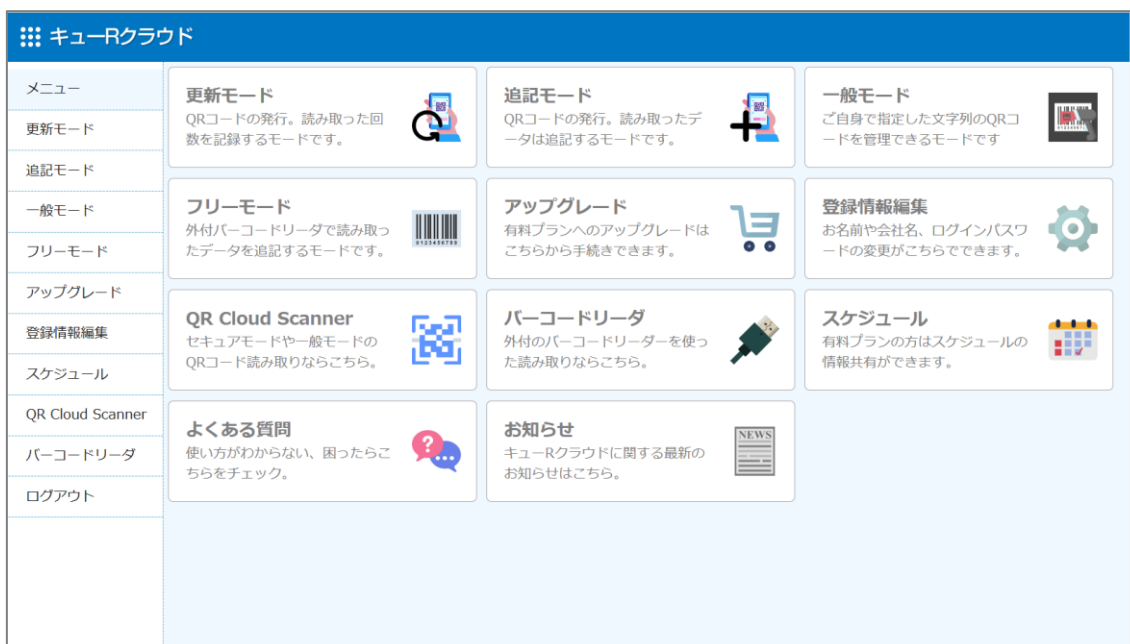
キューRクラウド

メニュー
更新モード
追記モード
一般モード
フリーモード
アップグレード
登録情報編集
スケジュール
QR Cloud Scanner
バーコードリーダ
ログアウト

更新モード
QRコードの発行。読み取った回数を記録するモードです。

追記モード
QRコードの発行。読み取ったデータは追記するモードです。

一般モード
ご自身で指定した文字列のQRコードを管理できるモードです

フリーモード
外付バーコードリーダで読み取ったデータを追記するモードです。

0123456789

アップグレード
有料プランへのアップグレードはこちらから手続きできます。

登録情報編集
お名前や会社名、ログインパスワードの変更がこちらでできます。

QR Cloud Scanner
セキュアモードや一般モードのQRコード読み取りならこちら。

バーコードリーダ
外付のバーコードリーダーを使った読み取りならこちら。

スケジュール
有料プランの方はスケジュールの情報共有ができます。

よくある質問
使い方がわからない、困ったらこちらをチェック。

お知らせ
キューRクラウドに関する最新のお知らせはこちら。

NEWS